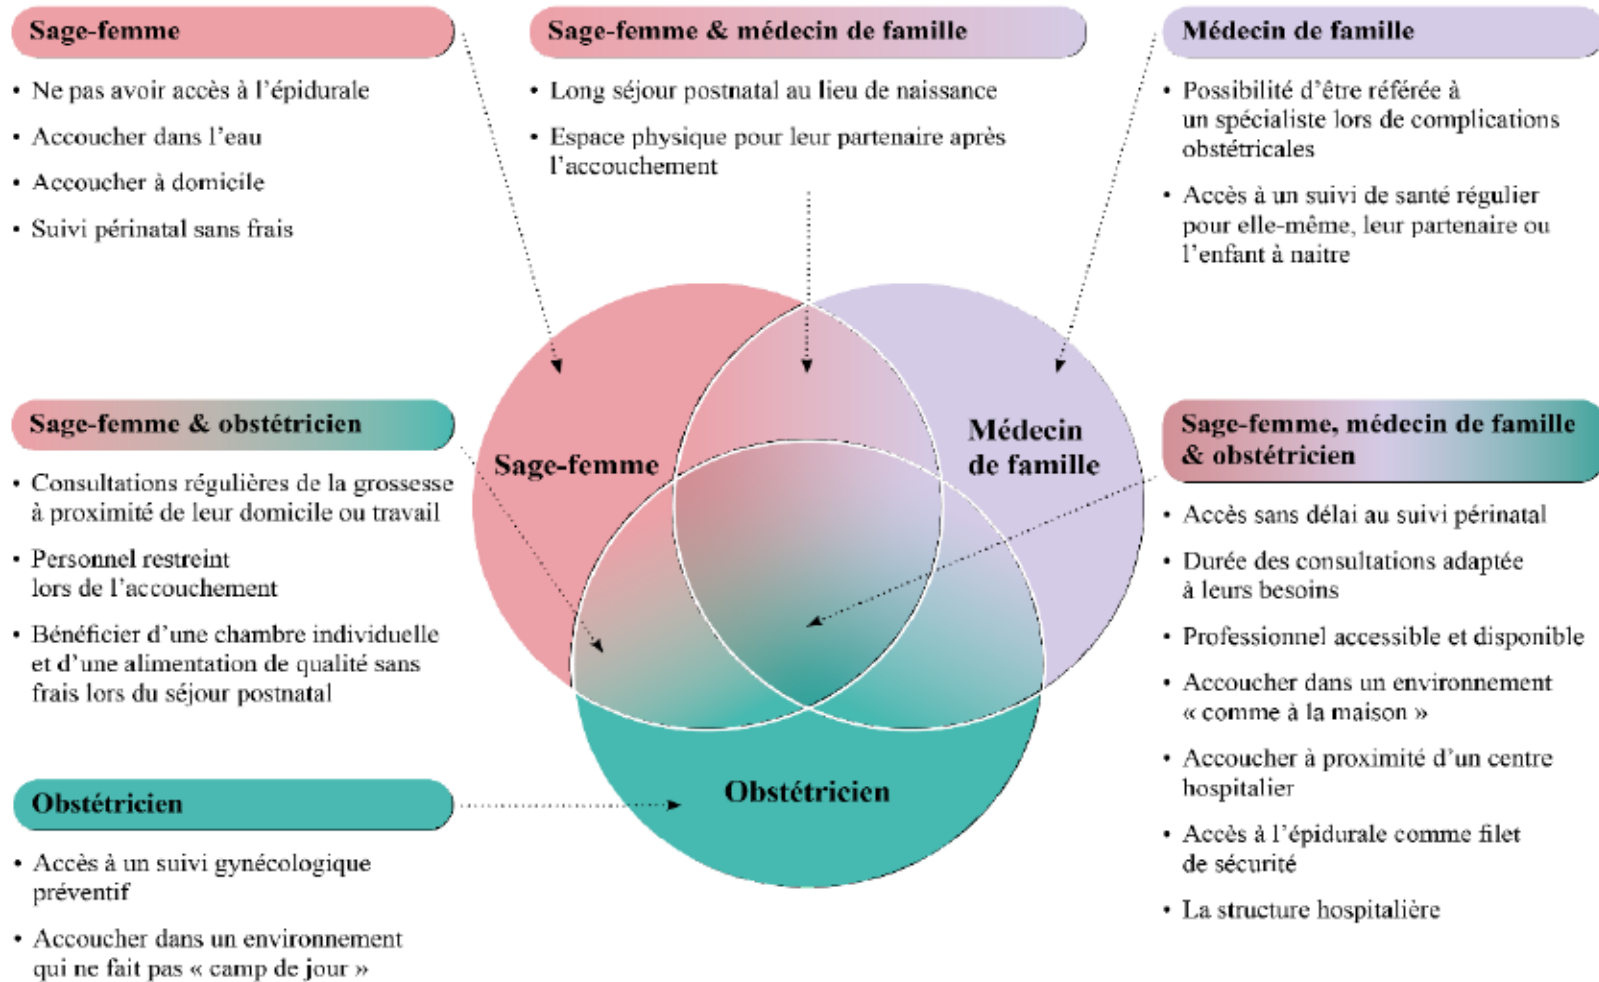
Sage-femme

• Ne pas avoir accès à l'épidurale
• Accoucher dans l'eau
• Accoucher à domicile
• Suivi périnatal sans frais

Sage-femme & médecin de famille

• Long séjour postnatal au lieu de naissance
• Espace physique pour leur partenaire après l'accouchement

Médecin de famille

• Possibilité d'être référée à un spécialiste lors de complications obstétricales
• Accès à un suivi de santé régulier pour elle-même, leur partenaire ou l'enfant à naitre

Sage-femme & obstétricien

• Consultations régulières de la grossesse à proximité de leur domicile ou travail
• Personnel restreint lors de l'accouchement
• Bénéficier d'une chambre individuelle et d'une alimentation de qualité sans frais lors du séjour postnatal

Sage-femme

Médecin de famille

Obstétricien

Sage-femme, médecin de famille & obstétricien

• Accès sans délai au suivi périnatal
• Durée des consultations adaptée à leurs besoins
• Professionnel accessible et disponible
• Accoucher dans un environnement « comme à la maison »
• Accoucher à proximité d'un centre hospitalier
• Accès à l'épidurale comme filet de sécurité
• La structure hospitalière

Obstétricien

• Accès à un suivi gynécologique préventif
• Accoucher dans un environnement qui ne fait pas « camp de jour »